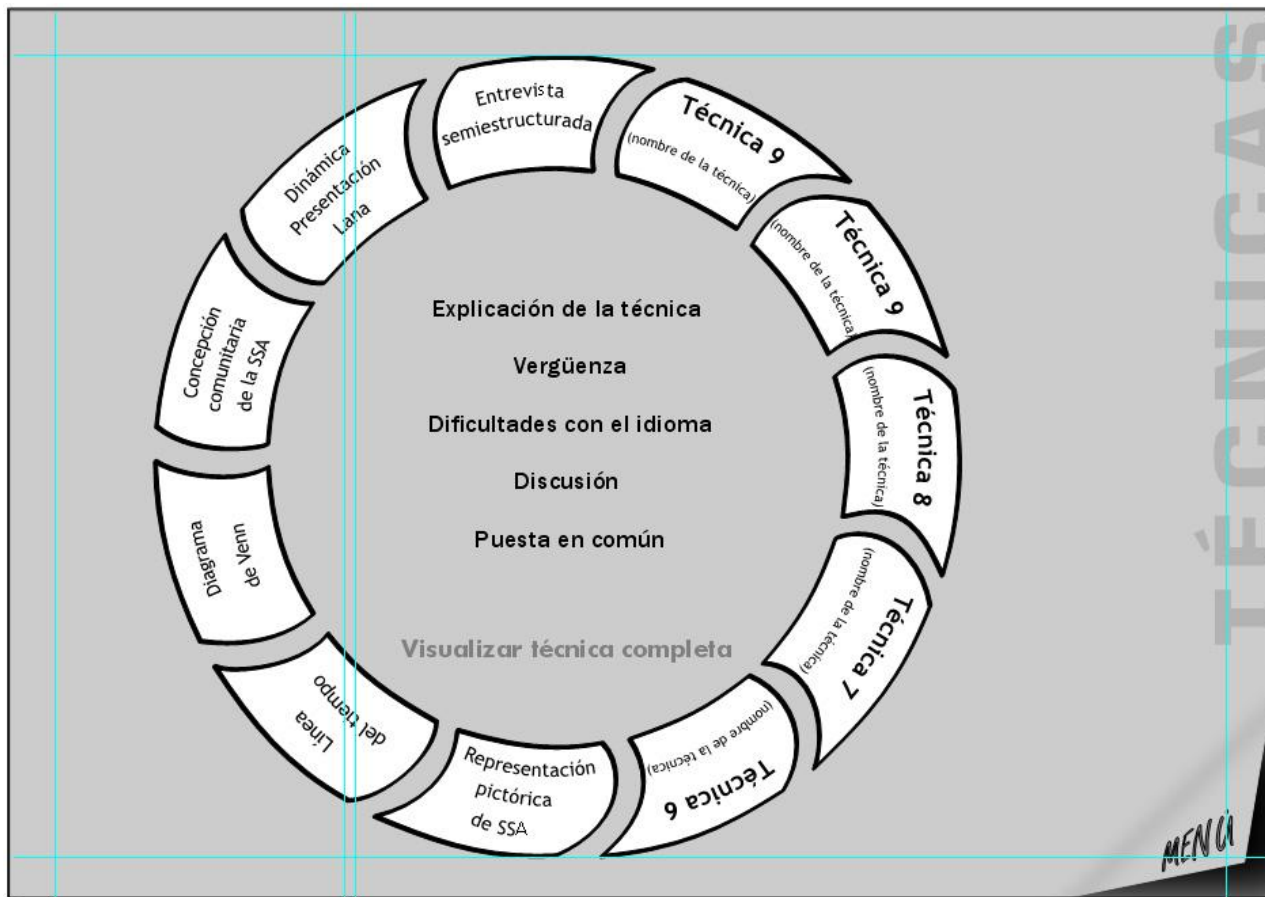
Entrevista semiestructurada

Técnica 9
(nombre de la técnica)

Técnica 9
(nombre de la técnica)

Técnica 8
(nombre de la técnica)

Técnica 7
(nombre de la técnica)

Técnica 6
(nombre de la técnica)

Representación pictórica de SSA

Línea del tiempo

Diagrama de Venn

Concepción comunitaria de la SSA

Dinámica Presentación Lana

Explicación de la técnica

Vergüenza

Dificultades con el idioma

Discusión

Puesta en común

Visualizar técnica completa

TÉCNICAS

MENÚ